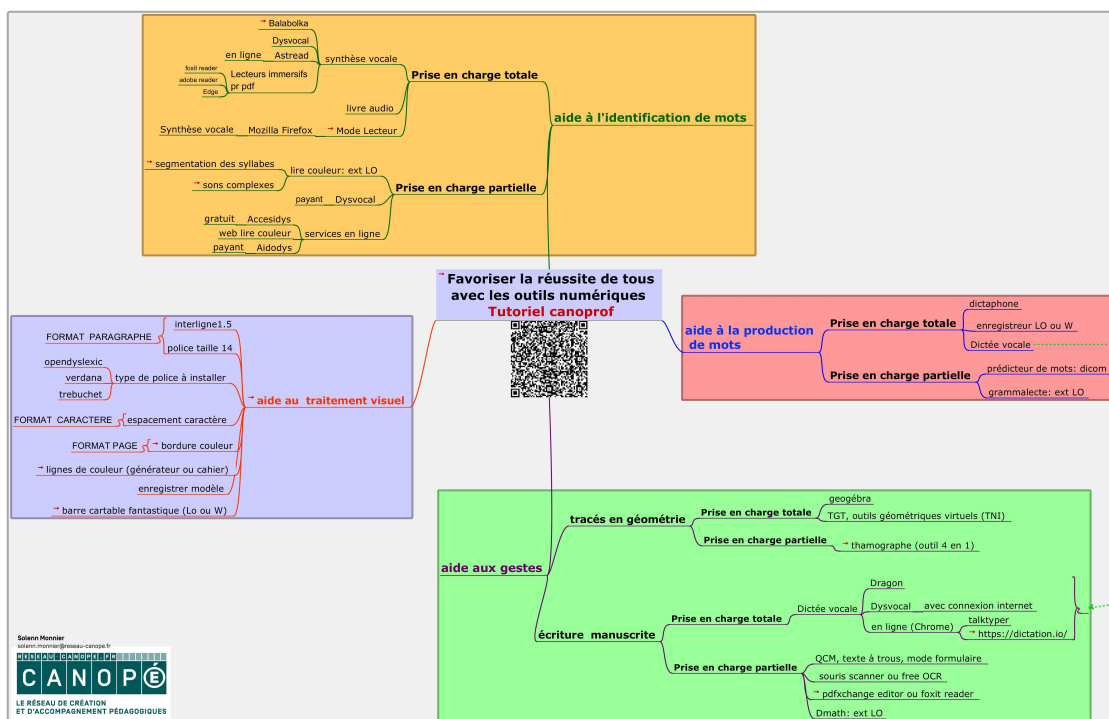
Favoriser la réussite de tous avec les outils numériques
Tutoriel canoprof

aide à l'identification de mots
Prise en charge totale
synthèse vocale
Balabolka
Dysvocal
en ligne Astread
foxit reader
adobe reader
Edge
Lecteurs immersifs pr pdf
livre audio
Synthèse vocale Mozilla Firefox Mode Lecteur
Prise en charge partielle
segmentation des syllabes
lire couleur: ext LO
sons complexes
payant Dysvocal
gratuit Accesidys
web lire couleur
services en ligne
payant Aidodys

aide au traitement visuel
FORMAT PARAGRAPHE
interligne1.5
police taille 14
opendyslexic
verdana
trebuchet
type de police à installer
FORMAT CARACTERE
espacement caractère
FORMAT PAGE
bordure couleur
lignes de couleur (générateur ou cahier)
enregistrer modèle
barre cartable fantastique (Lo ou W)

aide à la production de mots
Prise en charge totale
dictaphone
enregistreur LO ou W
Dictée vocale
Prise en charge partielle
prédicteur de mots: dicom
grammalecte: ext LO

aide aux gestes
tracés en géométrie
Prise en charge totale
geogébra
TGT, outils géométriques virtuels (TNI)
Prise en charge partielle
thamographe (outil 4 en 1)
écriture manuscrite
Prise en charge totale
Dictée vocale
Dragon
Dysvocal avec connexion internet
en ligne (Chrome)
talktyper
https://dictation.io/
Prise en charge partielle
QCM, texte à trous, mode formulaire
souris scanner ou free OCR
pdfxchange editor ou foxit reader
Dmath: ext LO

Solenn Monnier
solenn.monnier@reseau-canope.fr
RÉSEAU CANOPÉ.FR
CANOPÉ
LE RÉSEAU DE CRÉATION ET D'ACCOMPAGNEMENT PÉDAGOGIQUES